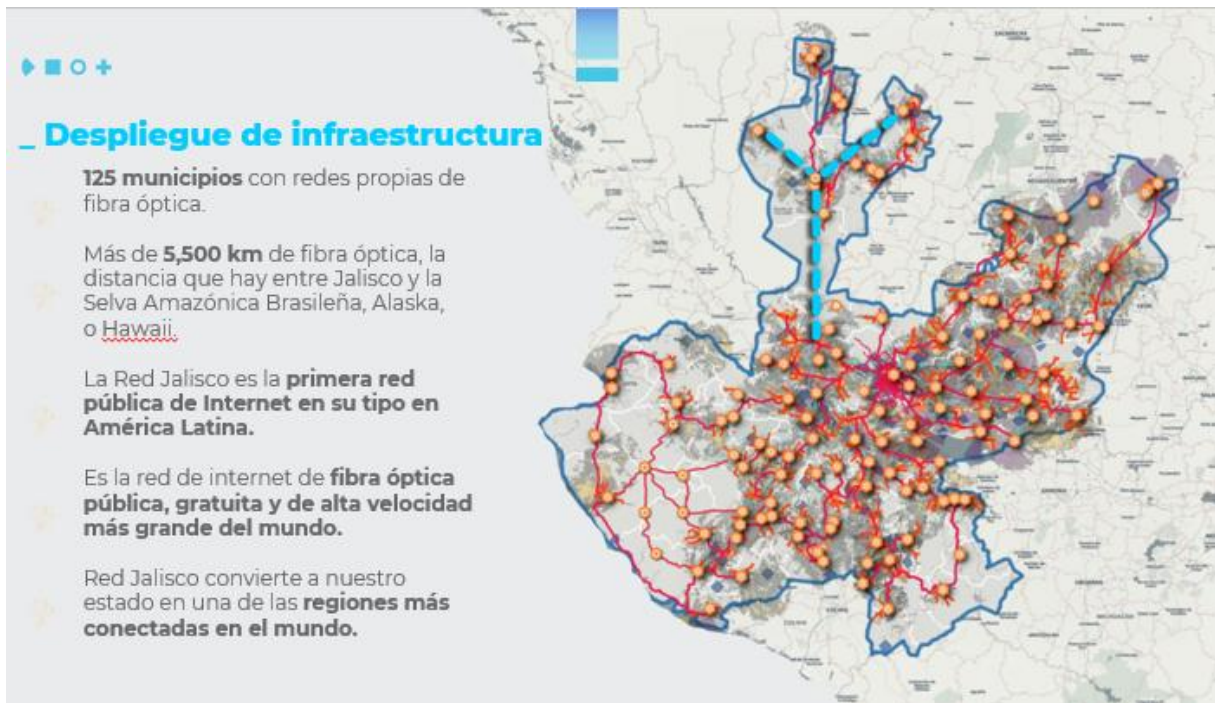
_ Despliegue de infraestructura

125 municipios con redes propias de fibra óptica.

Más de 5,500 km de fibra óptica, la distancia que hay entre Jalisco y la Selva Amazónica Brasileña, Alaska, o Hawaii.

La Red Jalisco es la primera red pública de Internet en su tipo en América Latina.

Es la red de internet de fibra óptica pública, gratuita y de alta velocidad más grande del mundo.

Red Jalisco convierte a nuestro estado en una de las regiones más conectadas en el mundo.